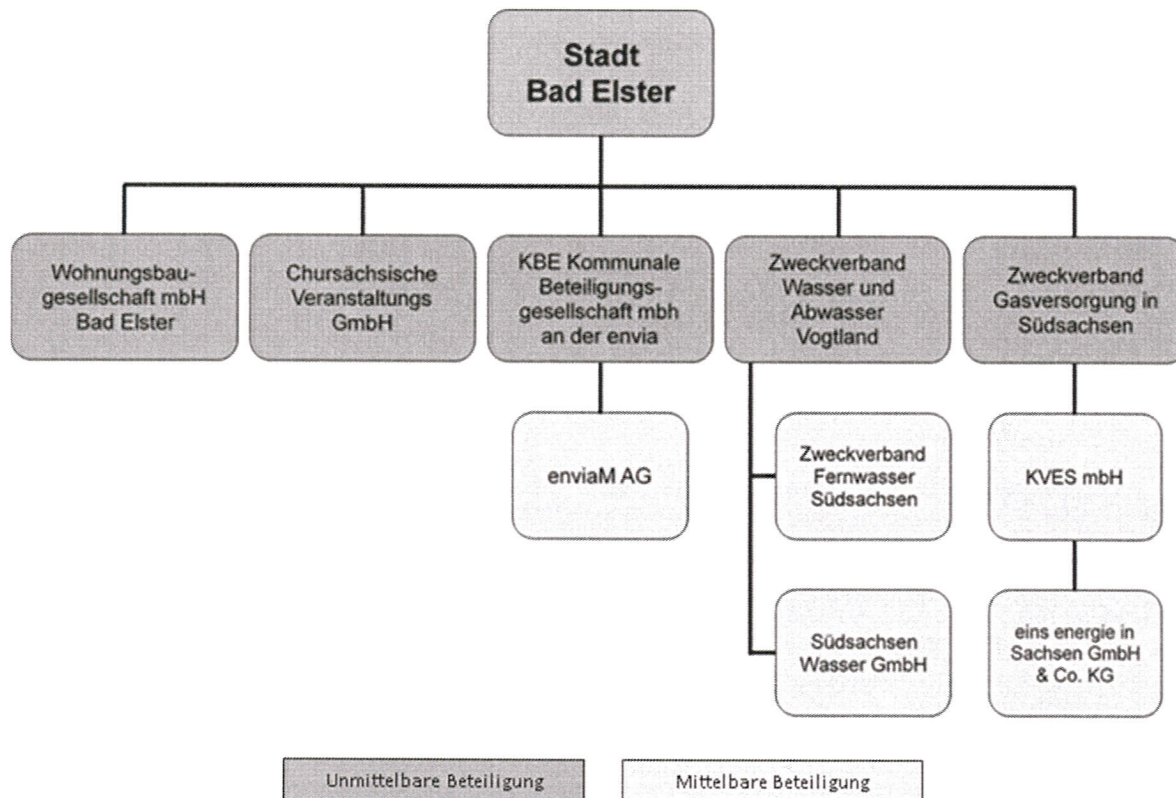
Stadt Bad Elster

Wohnungsbaugesellschaft mbH Bad Elster

Chursächsische Veranstaltungs GmbH

KBE Kommunale Beteiligungsgesellschaft mbh an der envia

Zweckverband Wasser und Abwasser Vogtland

Zweckverband Gasversorgung in Südsachsen

enviaM AG

Zweckverband Fernwasser Südsachsen

Südsachsen Wasser GmbH

KVES mbH

eins energie in Sachsen GmbH & Co. KG

Unmittelbare Beteiligung

Mittelbare Beteiligung